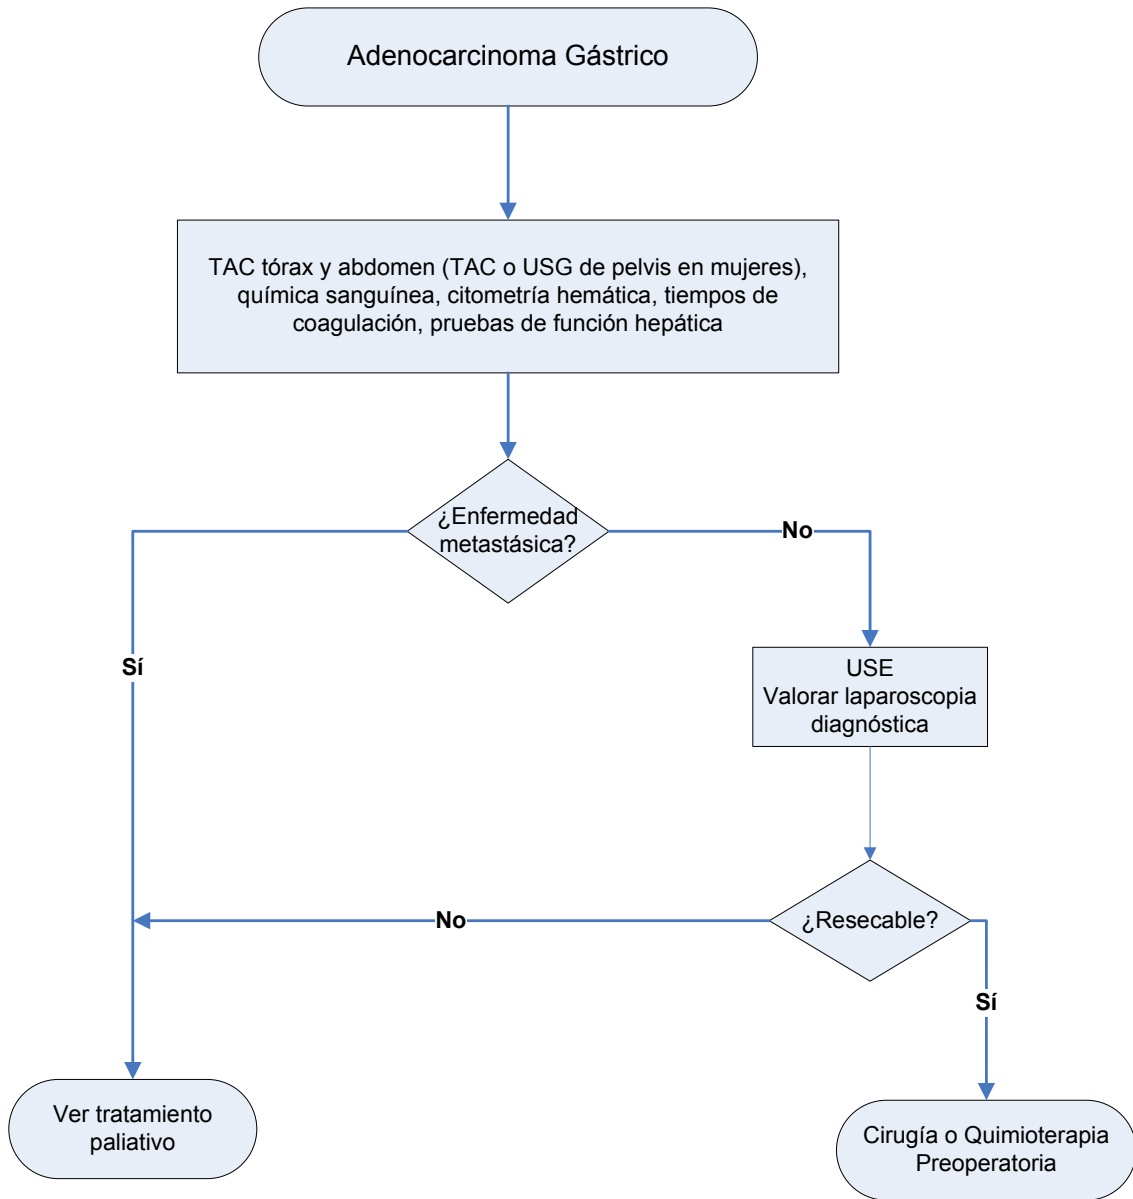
Adenocarcinoma Gástrico

TAC tórax y abdomen (TAC o USG de pelvis en mujeres), química sanguínea, citometría hemática, tiempos de coagulación, pruebas de función hepática

¿Enfermedad metastásica?

No

Sí

USE
Valorar laparoscopia diagnóstica

¿Resecable?

No

Sí

Ver tratamiento paliativo

Cirugía o Quimioterapia Preoperatoria